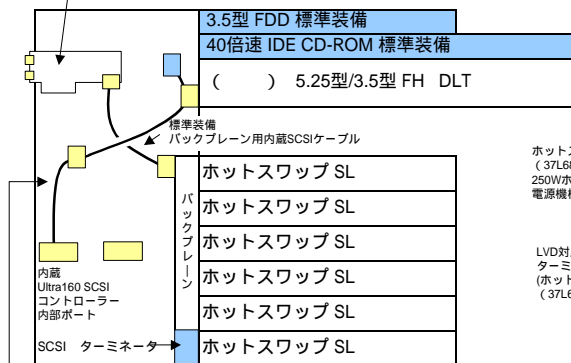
3.5型 FDD 標準装備
40倍速 IDE CD-ROM 標準装備
(　　) 5.25型/3.5型 FH DLT

標準装備
バックプレーン用内蔵SCSIケーブル

ホットスワップ SL
ホットスワップ SL
ホットスワップ SL
ホットスワップ SL
ホットスワップ SL
ホットスワップ SL

バックプレーン

内蔵
Ultra160 SCSI
コントローラー
内部ポート

SCSI ターミネータ

ホット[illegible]
(37L6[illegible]
250Wホ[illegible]
電源機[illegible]

LVD対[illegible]
ターミ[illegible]
(ホット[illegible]
(37L6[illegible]